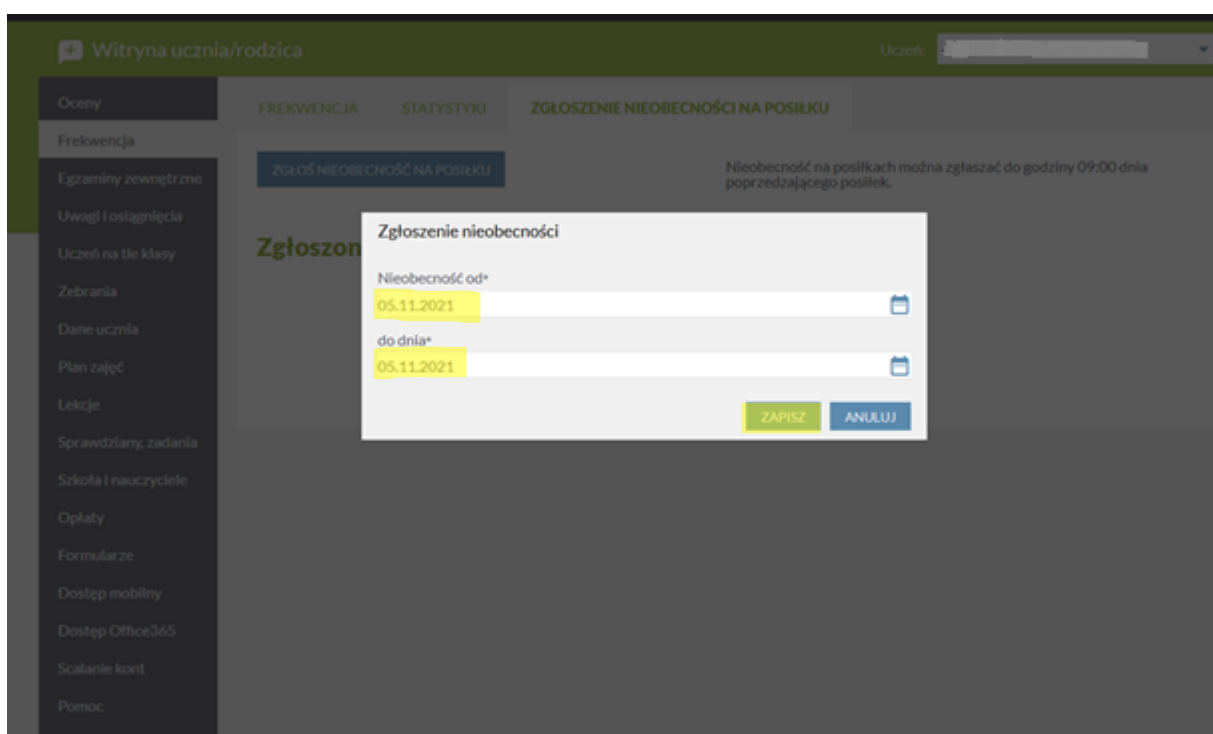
Witryna ucznia/rodzica

Uczeń: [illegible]

Oceny
Frekwencja
Egzaminy zewnętrzne
Uwagi i osiągnięcia
Uczeń na tle klasy
Zebrania
Dane ucznia
Plan zajęć
Lekcje
Sprawdziany, zadania
Szkoła i nauczyciele
Opłaty
Formularze
Dostęp mobilny
Dostęp Office365
Scalanie kont
Pomoc

FREKWENCJA STATYSTYKI ZGŁOSZENIE NIEOBECNOŚCI NA POSIŁKU

ZGŁOŚ NIEOBECNOŚĆ NA POSIŁKU

Nieobecność na posiłkach można zgłaszać do godziny 09:00 dnia poprzedzającego posiłek.

Zgłoszon

Zgłoszenie nieobecności

Nieobecność od*
05.11.2021

do dnia*
05.11.2021

ZAPISZ ANULUJ